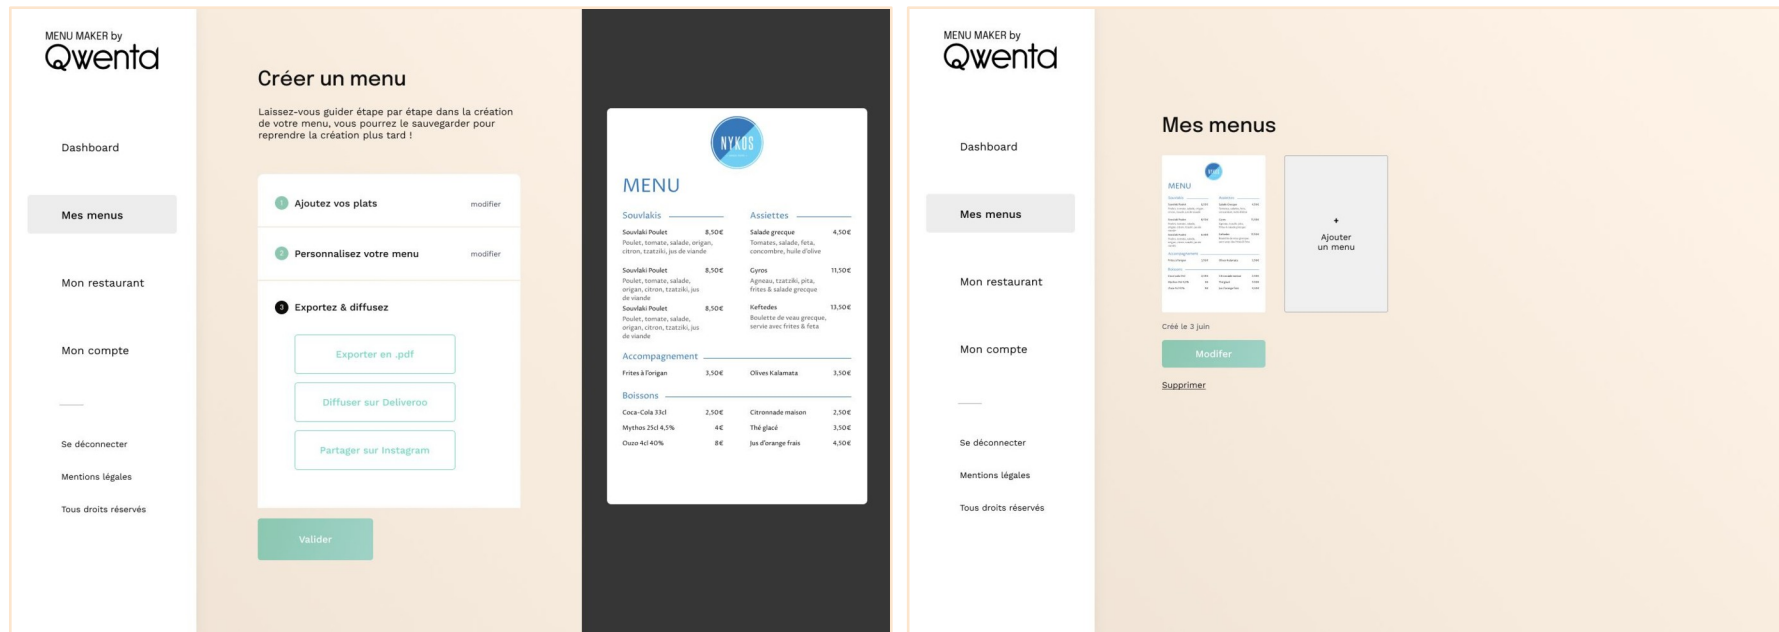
MENU MAKER by
Qwenta

Dashboard

Mes menus

Mon restaurant

Mon compte

Se déconnecter

Mentions légales

Tous droits réservés

Créer un menu

Laissez-vous guider étape par étape dans la création de votre menu, vous pourrez le sauvegarder pour reprendre la création plus tard !

1 Ajoutez vos plats modifier

2 Personnalisez votre menu modifier

3 Exportez & diffusez

Exporter en .pdf

Diffuser sur Deliveroo

Partager sur Instagram

Valider

NYKOS

MENU

Souvlakis

Souvlaki Poulet 8,50€
Poulet, tomate, salade, origan, citron, tzatziki, jus de viande

Souvlaki Poulet 8,50€
Poulet, tomate, salade, origan, citron, tzatziki, jus de viande

Souvlaki Poulet 8,50€
Poulet, tomate, salade, origan, citron, tzatziki, jus de viande

Assiettes

Salade grecque 4,50€
Tomates, salade, feta, concombre, huile d'olive

Gyros 11,50€
Agneau, tzatziki, pita, frites & salade grecque

Keftedes 13,50€
Boulette de veau grecque, servie avec frites & feta

Accompagnement

Frites à l'origan 3,50€
Olives Kalamata 3,50€

Boissons

Coca-Cola 33cl 2,50€
Mythos 25cl 4,5% 4€
Ouzo 4cl 40% 8€
Citronnade maison 2,50€
Thé glacé 3,50€
Jus d'orange frais 4,50€

MENU MAKER by
Qwenta

Dashboard

Mes menus

Mon restaurant

Mon compte

Se déconnecter

Mentions légales

Tous droits réservés

Mes menus

MENU

+
Ajouter un menu

Créé le 3 juin

Modifer

Supprimer